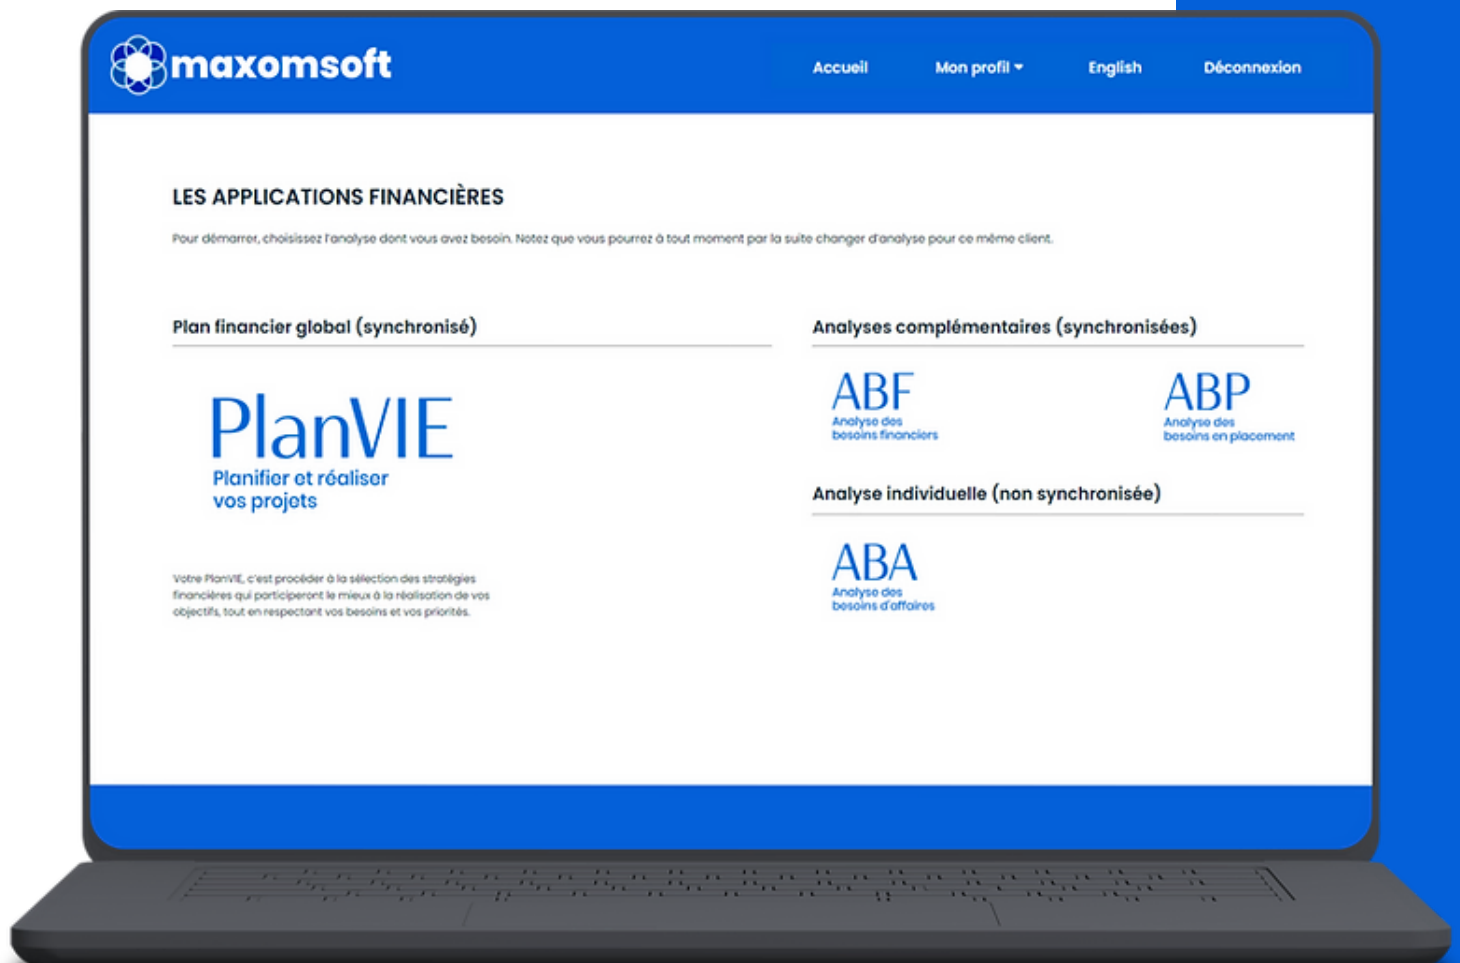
maxomsoft

Accueil
Mon profil
English
Déconnexion

LES APPLICATIONS FINANCIÈRES

Pour démarrer, choisissez l'analyse dont vous avez besoin. Notez que vous pourrez à tout moment par la suite changer d'analyse pour ce même client.

Plan financier global (synchronisé)

PlanVIE
Planifier et réaliser vos projets

Votre PlanVIE, c'est procéder à la sélection des stratégies financières qui participeront le mieux à la réalisation de vos objectifs, tout en respectant vos besoins et vos priorités.

Analyses complémentaires (synchronisées)

ABF
Analyse des besoins financiers

ABP
Analyse des besoins en placement

Analyse individuelle (non synchronisée)

ABA
Analyse des besoins d'affaires